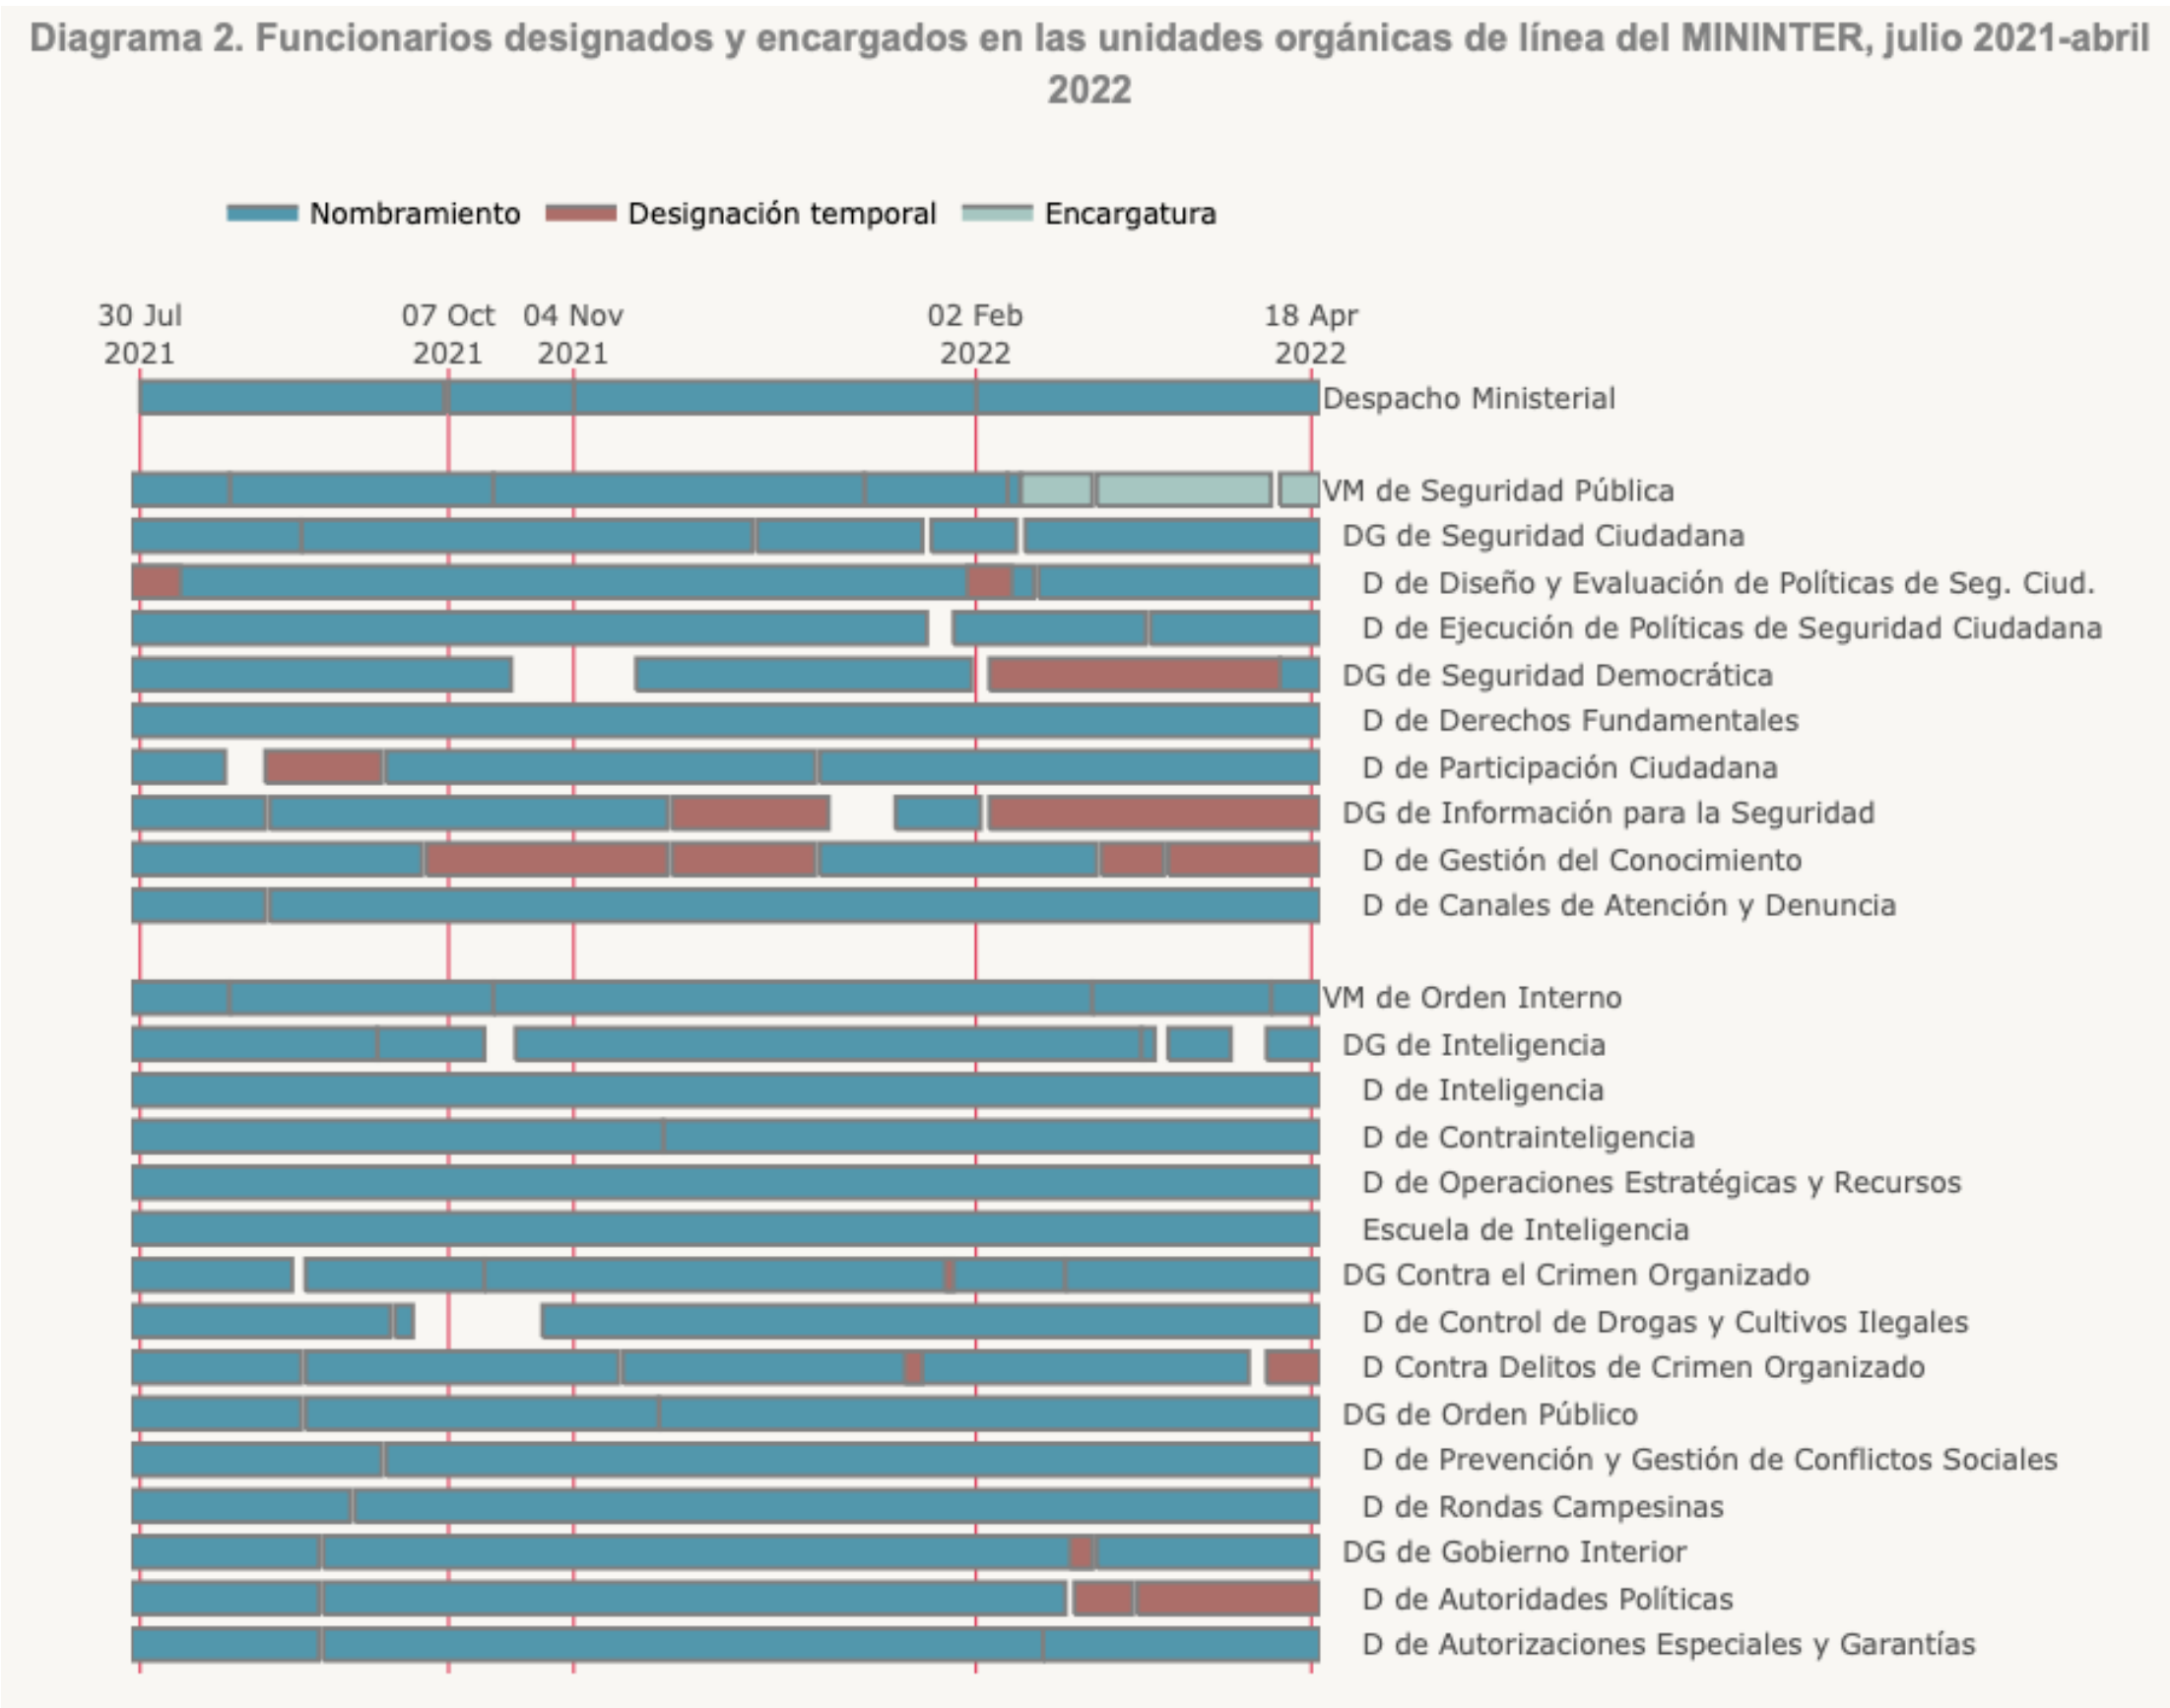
Diagrama 2. Funcionarios designados y encargados en las unidades orgánicas de línea del MININTER, julio 2021-abril 2022

Nombramiento  Designación temporal  Encargatura

30 Jul 2021  07 Oct 2021  04 Nov 2021  02 Feb 2022  18 Apr 2022

Despacho Ministerial

VM de Seguridad Pública
DG de Seguridad Ciudadana
D de Diseño y Evaluación de Políticas de Seg. Ciud.
D de Ejecución de Políticas de Seguridad Ciudadana
DG de Seguridad Democrática
D de Derechos Fundamentales
D de Participación Ciudadana
DG de Información para la Seguridad
D de Gestión del Conocimiento
D de Canales de Atención y Denuncia

VM de Orden Interno
DG de Inteligencia
D de Inteligencia
D de Contrainteligencia
D de Operaciones Estratégicas y Recursos
Escuela de Inteligencia
DG Contra el Crimen Organizado
D de Control de Drogas y Cultivos Ilegales
D Contra Delitos de Crimen Organizado
DG de Orden Público
D de Prevención y Gestión de Conflictos Sociales
D de Rondas Campesinas
DG de Gobierno Interior
D de Autoridades Políticas
D de Autorizaciones Especiales y Garantías